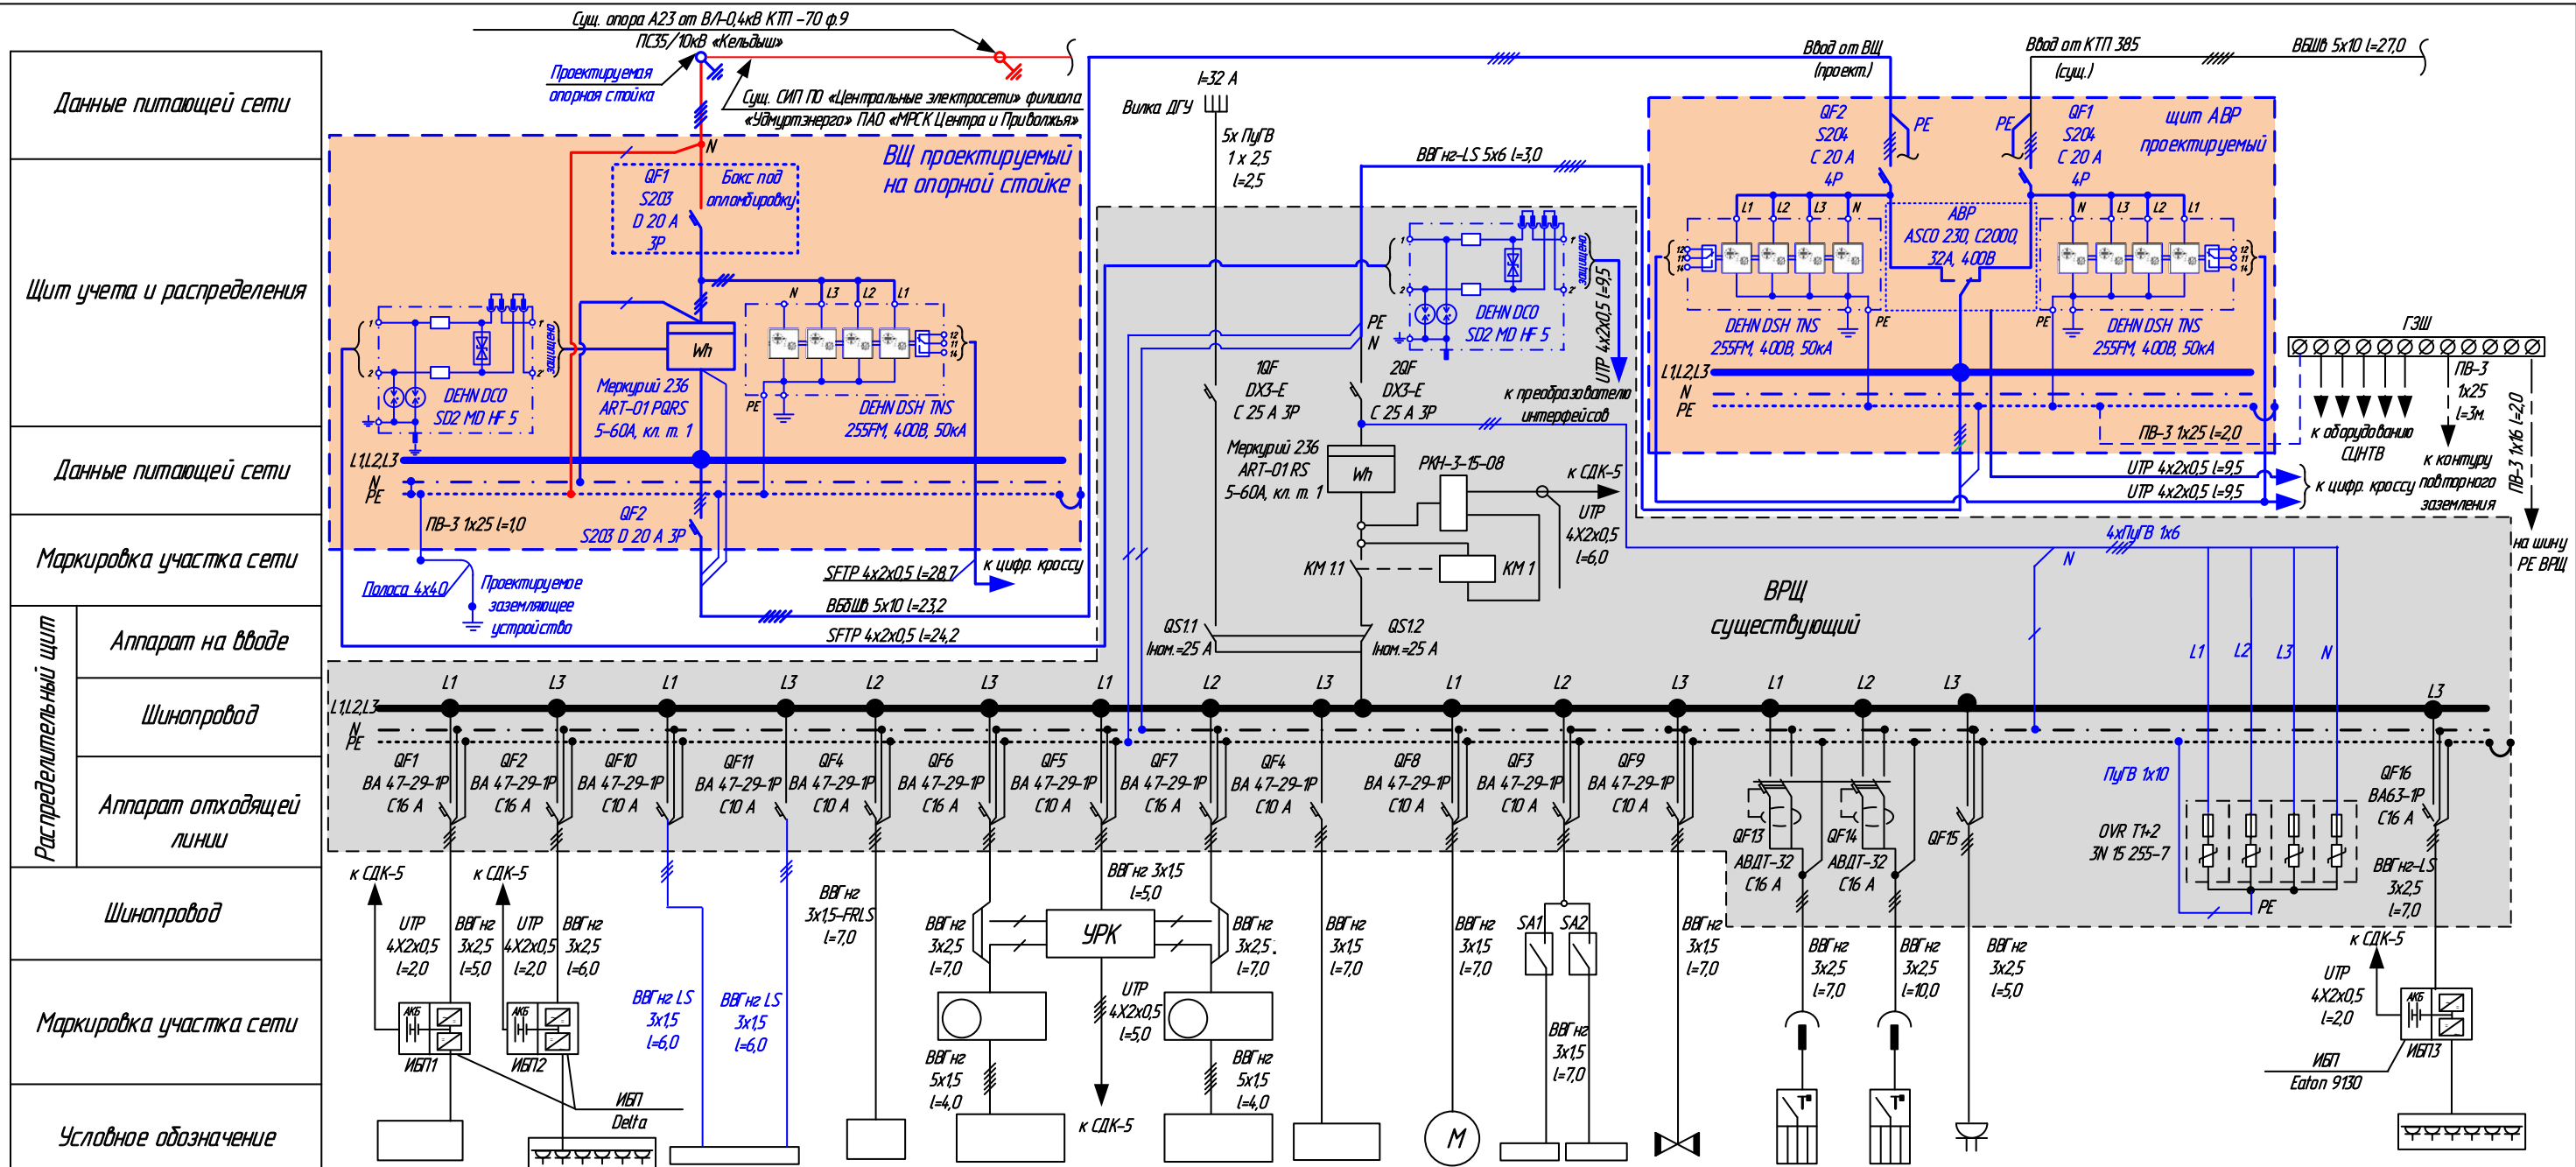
Данные питающей сети

Щит учета и распределения

Данные питающей сети

Маркировка участка сети

Распределительный щит

Аппарат на вводе

Шинопровод

Аппарат отходящей линии

Шинопровод

Маркировка участка сети

Условное обозначение

Сущ. опора А23 от ВЛ-0,4кВ КТП -70 ф.9
ПС35/10кВ «Кельдыш»
Проектируемая опорная стойка
Сущ. СИП ПО «Центральные электросети» филиала «Удмуртэнерго» ПАО «МРСК Центра и Приволжья»
N
QF1 S203 D 20 A 3P
Бокс под опломбировку
ВЩ проектируемый на опорной стойке
защищено
DEHN DCO SD2 MD HF 5
Меркурий 236 ART-01 PQRS 5-60А, кл. т. 1
Wh
N L3 L2 L1
PE
DEHN DSH TNS 255FM, 400В, 50кА
L1,L2,L3
N
PE
ПВ-3 1x25 l=1,0
QF2 S203 D 20 A 3P
Полоса 4х40
Проектируемое заземляющее устройство
SFTP 4x2x0,5 l=28,7
к цифр. кроссу
ВБбШ 5х10 l=23,2
SFTP 4x2x0,5 l=24,2

I=32 A
Вилка ДГУ
5х ПуГВ 1 х 2,5 l=2,5
ВВГнг-LS 5х6 l=3,0
защищено
DEHN DCO SD2 MD HF 5
UTP 4х2х0,5 l=9,5
PE
N
1QF DX3-E C 25 A 3P
2QF DX3-E C 25 A 3P
к преобразователю интерфейсов
Меркурий 236 ART-01 RS 5-60А, кл. т. 1
Wh
РКН-3-15-08
к СДК-5
UTP 4Х2х0,5 l=6,0
KM 1.1
KM 1
QS1.1 Iном.=25 А
QS1.2 Iном.=25 А

Ввод от ВЩ (проект.)
Ввод от КТП 385 (сущ.)
ВБбШ 5х10 l=27,0
QF2 S204 C 20 A 4P
PE
PE
QF1 S204 C 20 A 4P
щит АВР проектируемый
L1 L2 L3 N
АВР ASCO 230, C2000, 32А, 400В
N L3 L2 L1
DEHN DSH TNS 255FM, 400В, 50кА
PE
PE
DEHN DSH TNS 255FM, 400В, 50кА
L1,L2,L3
N
PE
ПВ-3 1х25 l=2,0
ГЗШ
ПВ-3 1х25 l=3м.
ПВ-3 1х16 l=2,0
к оборудованию СЦНТВ
к контуру повторного заземления
UTP 4x2x0,5 l=9,5
UTP 4x2x0,5 l=9,5
к цифр. кроссу
на шину PE ВРЩ
4хПуГВ 1х6
N
ВРЩ существующий
L1 L2 L3 N

L1 L3 L1 L3 L2 L3 L1 L2 L3 L1 L2 L3 L1 L2 L3 L3
L1,L2,L3
N
PE
QF1 ВА 47-29-1Р С16 А
QF2 ВА 47-29-1Р С16 А
QF10 ВА 47-29-1Р С10 А
QF11 ВА 47-29-1Р С10 А
QF4 ВА 47-29-1Р С10 А
QF6 ВА 47-29-1Р С16 А
QF5 ВА 47-29-1Р С10 А
QF7 ВА 47-29-1Р С16 А
QF4 ВА 47-29-1Р С10 А
QF8 ВА 47-29-1Р С10 А
QF3 ВА 47-29-1Р С10 А
QF9 ВА 47-29-1Р С10 А
QF13 АВДТ-32 С16 А
QF14 АВДТ-32 С16 А
QF15
ПуГВ 1х10
OVR T1+2 3N 15 255-7
PE
QF16 ВА63-1Р С16 А
ВВГнг-LS 3х2,5 l=7,0

к СДК-5
UTP 4Х2х0,5 l=2,0
ВВГнг 3х2,5 l=5,0
к СДК-5
UTP 4Х2х0,5 l=2,0
ВВГнг 3х2,5 l=6,0
АКБ
ИБП1
АКБ
ИБП2
ИБП Delta
ВВГнг LS 3х1,5 l=6,0
ВВГнг LS 3х1,5 l=6,0
ВВГнг 3х1,5-FRLS l=7,0
ВВГнг 3х2,5 l=7,0
ВВГнг 3х1,5 l=5,0
УРК
UTP 4Х2х0,5 l=5,0
ВВГнг 3х2,5 l=7,0
ВВГнг 5х1,5 l=4,0
к СДК-5
ВВГнг 5х1,5 l=4,0
ВВГнг 3х1,5 l=7,0
ВВГнг 3х1,5 l=7,0
M
SA1 SA2
ВВГнг 3х1,5 l=7,0
ВВГнг 3х1,5 l=7,0
ВВГнг 3х2,5 l=7,0
ВВГнг 3х2,5 l=10,0
ВВГнг 3х2,5 l=5,0
к СДК-5
UTP 4Х2х0,5 l=2,0
ИБП Eaton 9130
АКБ
ИБП3